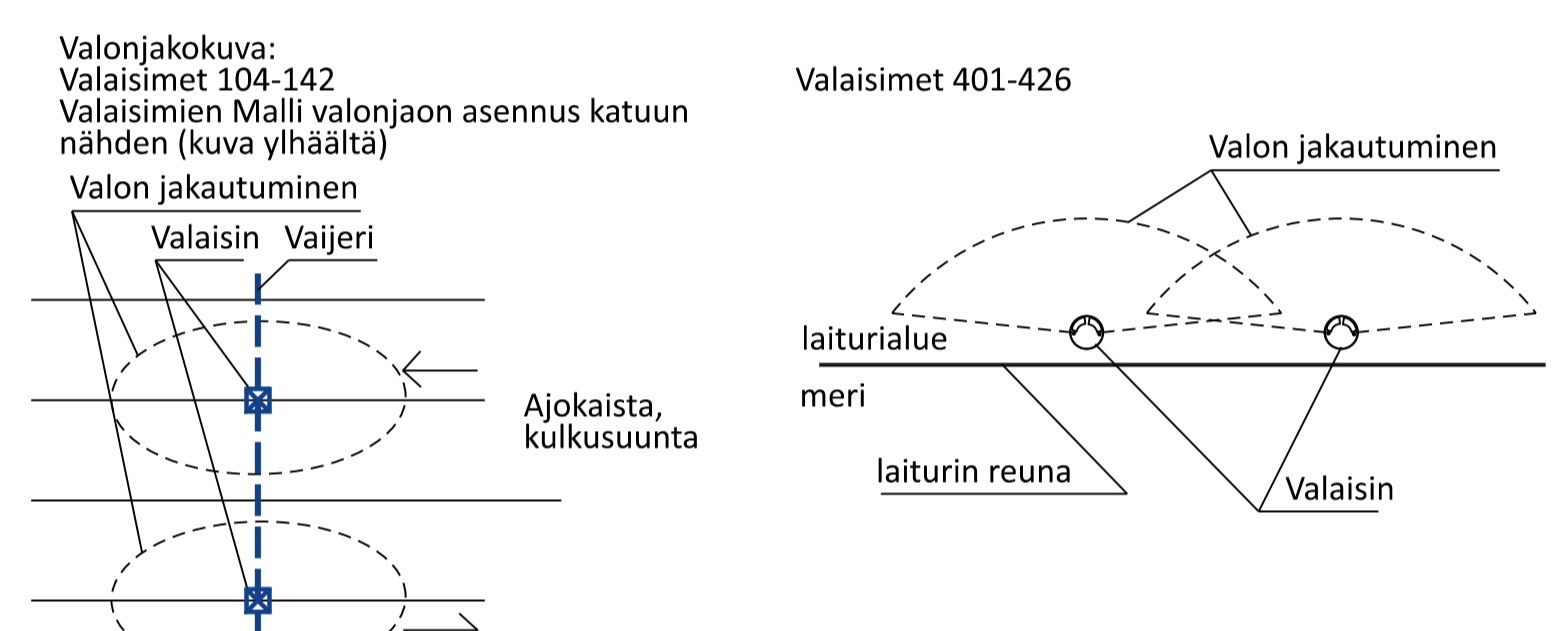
Valonjakokuva:
Valaisimet 104-142
Valaisimien Malli valonjaon asennus katuun nähden (kuva ylhäältä)

Valon jakautuminen

Valaisin Vaijeri

Ajokaista, kulkusuunta

Valaisimet 401-426

Valon jakautuminen

laiturialue

meri

laiturin reuna

Valaisin